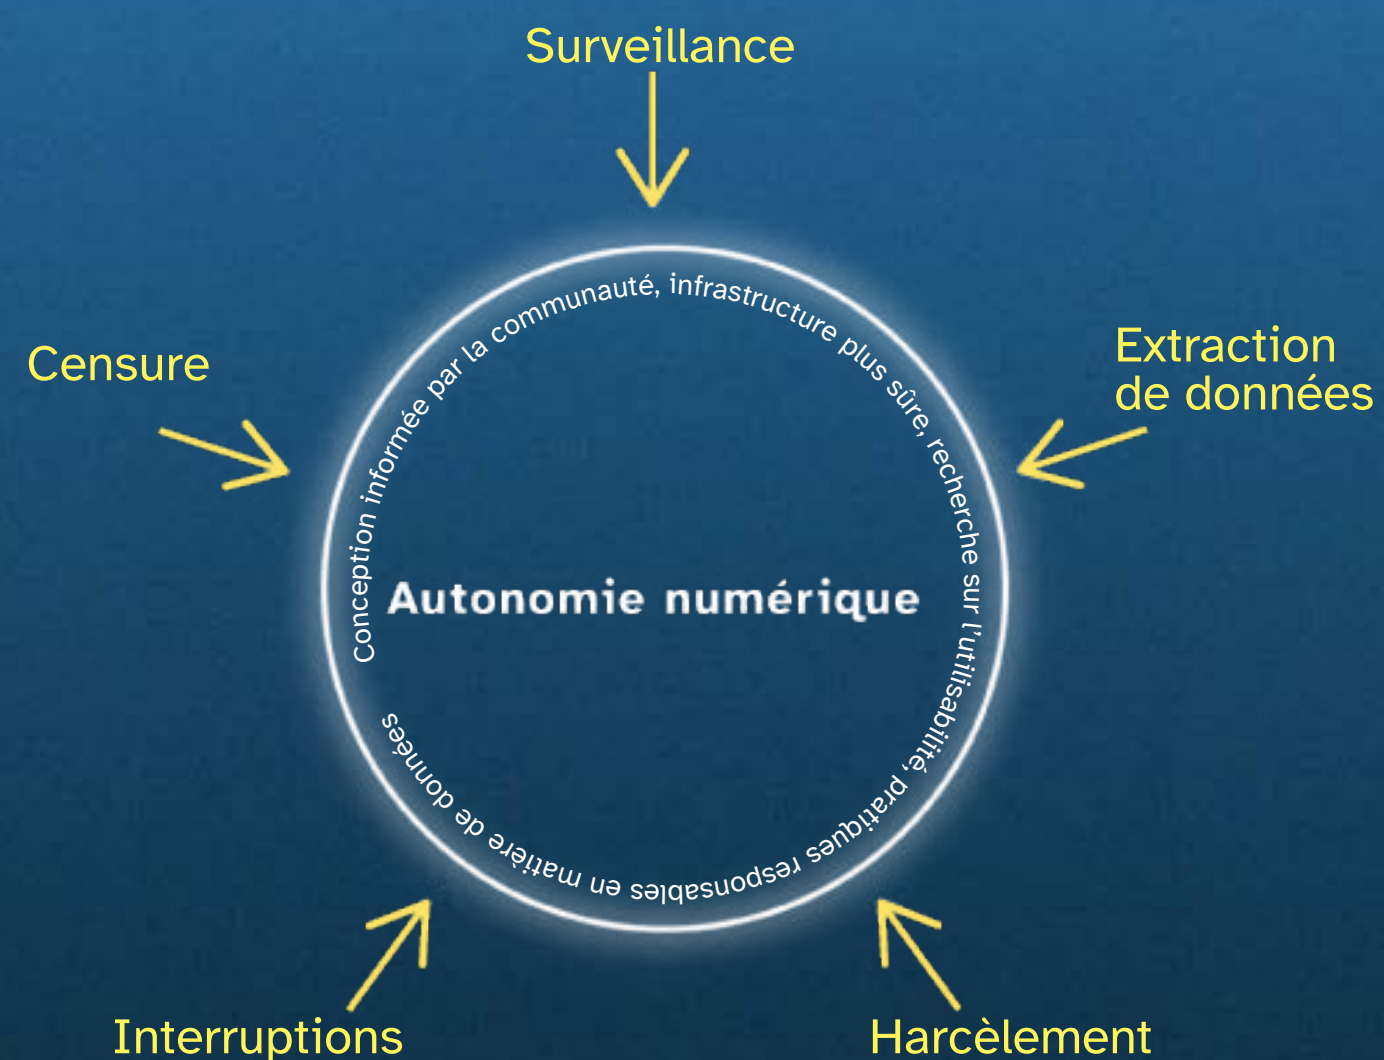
Surveillance

Censure

Extraction de données

Conception informée par la communauté, infrastructure plus sûre, recherche sur l'utilisabilité, pratiques responsables en matière de données

Autonomie numérique

Interruptions

Harcèlement